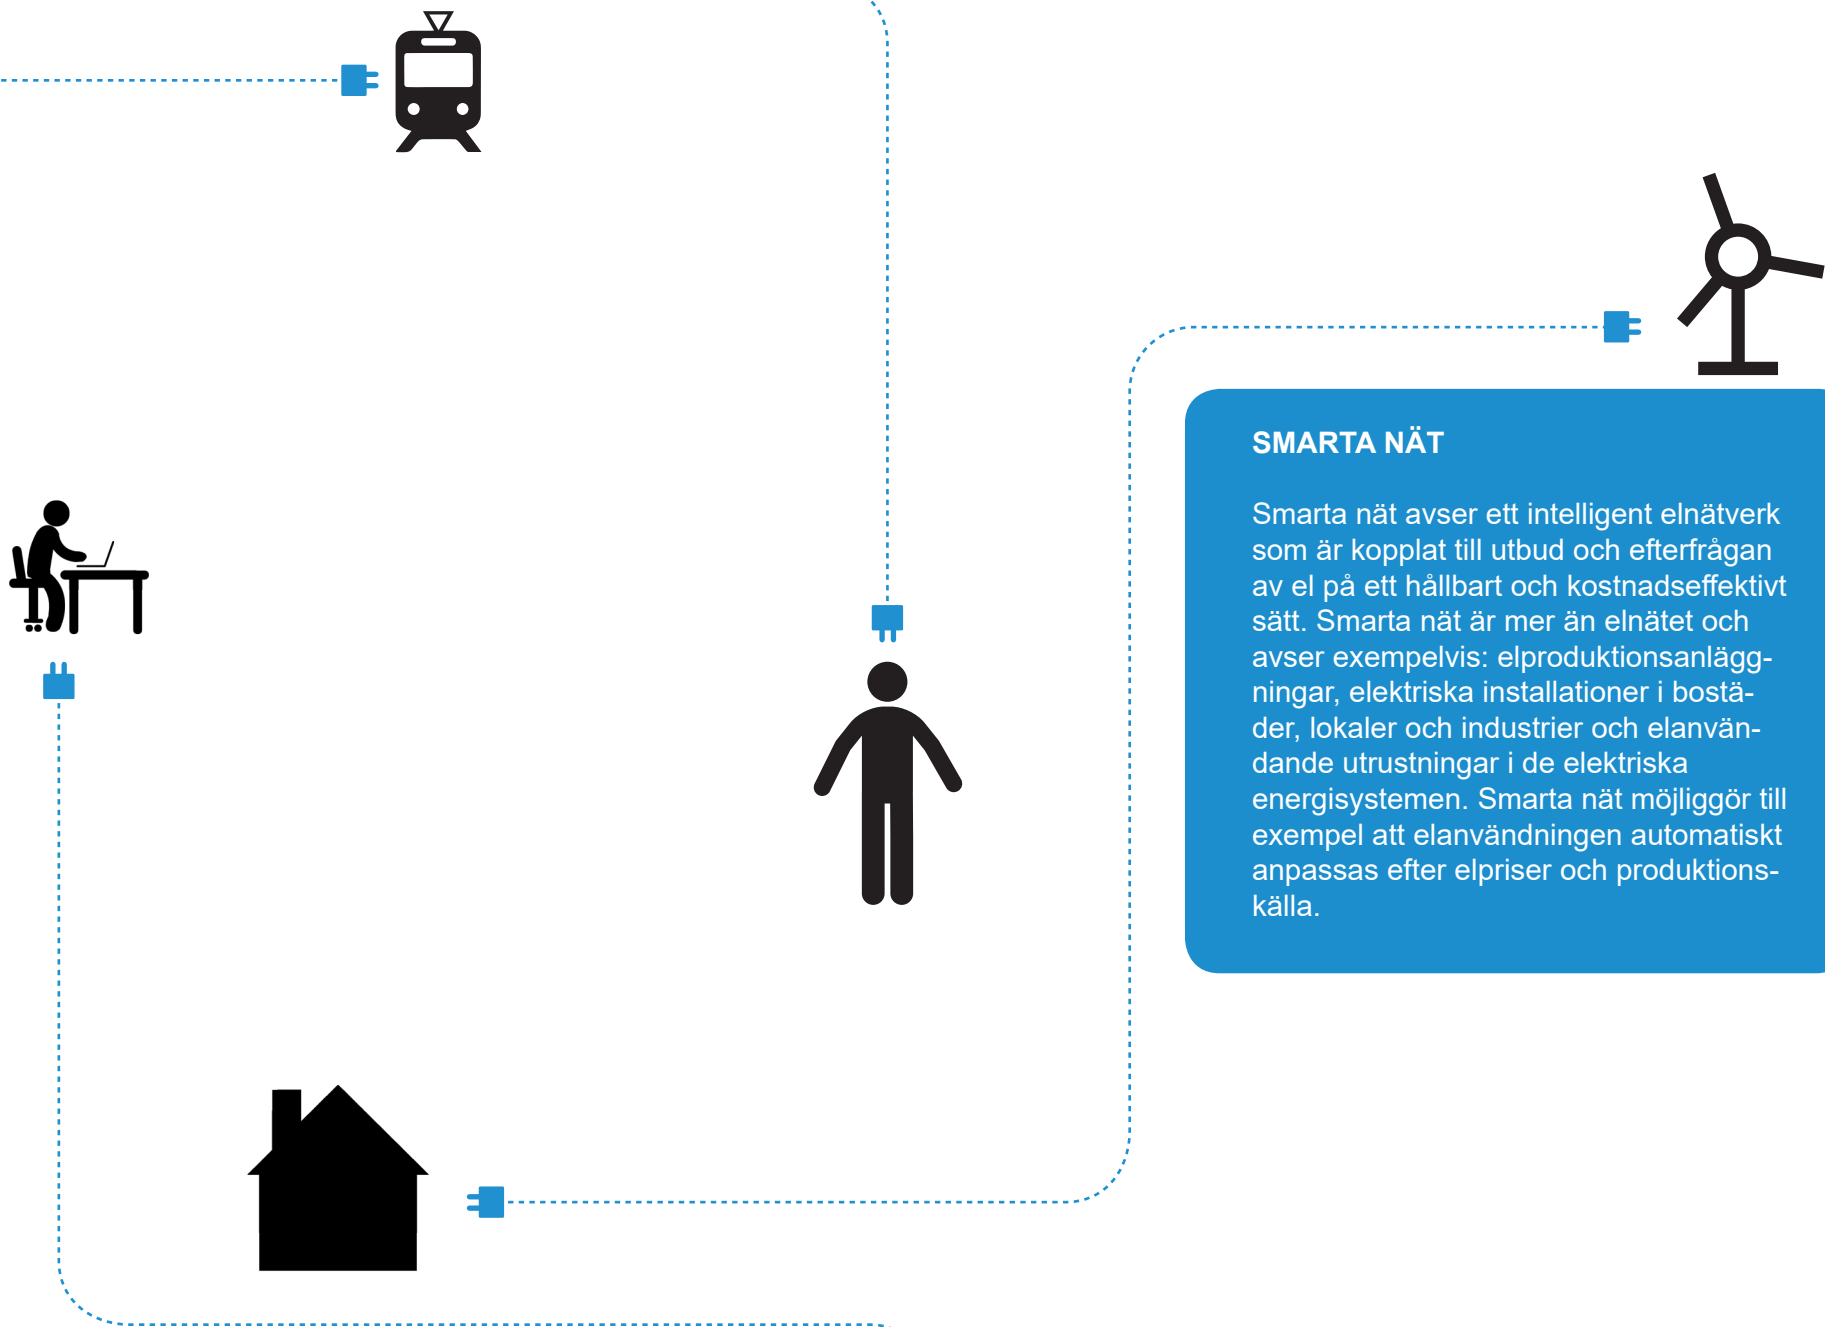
SMARTA NÄT

Smarta nät avser ett intelligent elnätverk som är kopplat till utbud och efterfrågan av el på ett hållbart och kostnadseffektivt sätt. Smarta nät är mer än elnätet och avser exempelvis: elproduktionsanläggningar, elektriska installationer i bostäder, lokaler och industrier och elanvändande utrustningar i de elektriska energisystemen. Smarta nät möjliggör till exempel att elanvändningen automatiskt anpassas efter elpriser och produktionskälla.